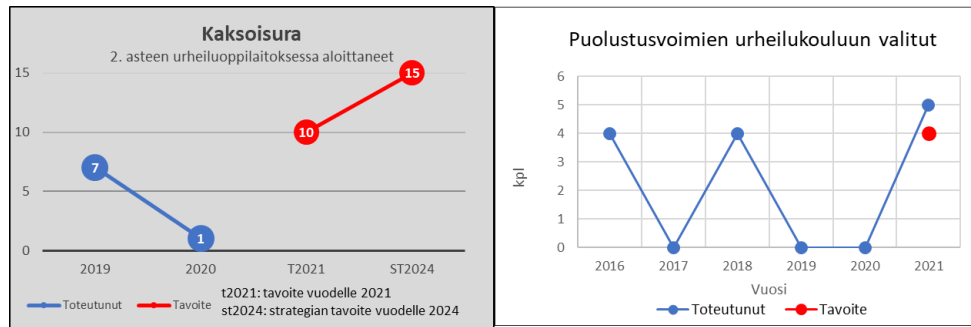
Kaksoisura

2. asteen urheiluoppilaitoksessa aloittaneet

15
10
5
0

7
1
10
15

2019
2020
T2021
ST2024

Toteutunut
Tavoite
t2021: tavoite vuodelle 2021
st2024: strategian tavoite vuodelle 2024

Puolustusvoimien urheilukouluun valitut

kpl

6
5
4
3
2
1
0

2016
2017
2018
2019
2020
2021

Vuosi

Toteutunut
Tavoite